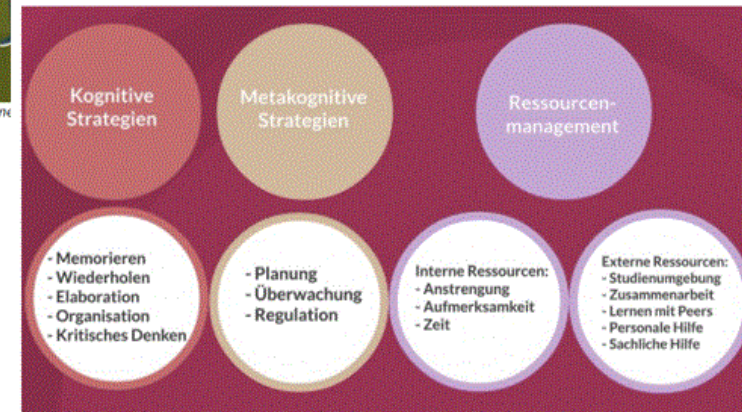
Kognitive Strategien

Metakognitive Strategien

Ressourcen-management

- Memorieren
- Wiederholen
- Elaboration
- Organisation
- Kritisches Denken

- Planung
- Überwachung
- Regulation

Interne Ressourcen:
- Anstrengung
- Aufmerksamkeit
- Zeit

Externe Ressourcen:
- Studienumgebung
- Zusammenarbeit
- Lernen mit Peers
- Personale Hilfe
- Sachliche Hilfe